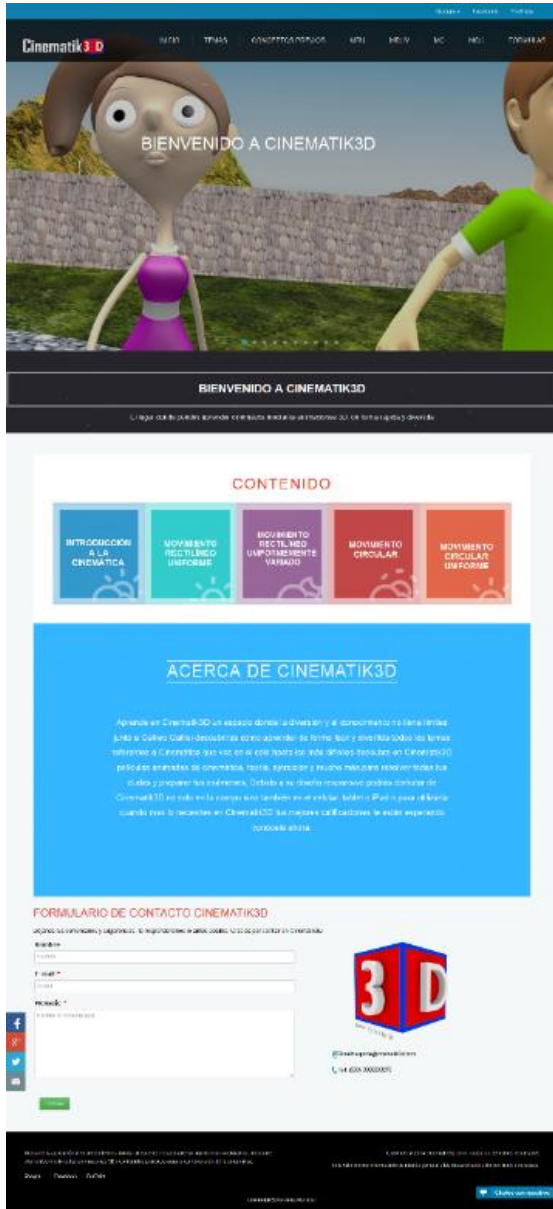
Cinematik3D

INICIO TEMAS CONCEPTOS PREVIOS MRU MRUV MC MCU FÓRMULAS

BIENVENIDO A CINEMATIK3D

BIENVENIDO A CINEMATIK3D

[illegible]

CONTENIDO

INTRODUCCIÓN A LA CINEMÁTICA

MOVIMIENTO RECTILÍNEO UNIFORME

MOVIMIENTO RECTILÍNEO UNIFORMEMENTE VARIADO

MOVIMIENTO CIRCULAR

MOVIMIENTO CIRCULAR UNIFORME

ACERCA DE CINEMATIK3D

Aprende en Cinematik3D un espacio donde la diversión y el conocimiento no tiene límites junto a Galileo Galilei descubrirás cómo aprender de forma fácil y divertida todos los temas referentes a Cinemática que van en el cole hasta los más difíciles. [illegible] películas animadas de cinemática, teoría, ejercicios y mucho más para resolver todas tus dudas y preparar tus exámenes. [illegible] Cinematik3D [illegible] cuando más lo necesites en Cinematik3D tus mejores calificaciones te están esperando. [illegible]

FORMULARIO DE CONTACTO CINEMATIK3D

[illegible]

Nombre

E-mail *

Mensaje *

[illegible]

3D

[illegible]

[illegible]

Enviar

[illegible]

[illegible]